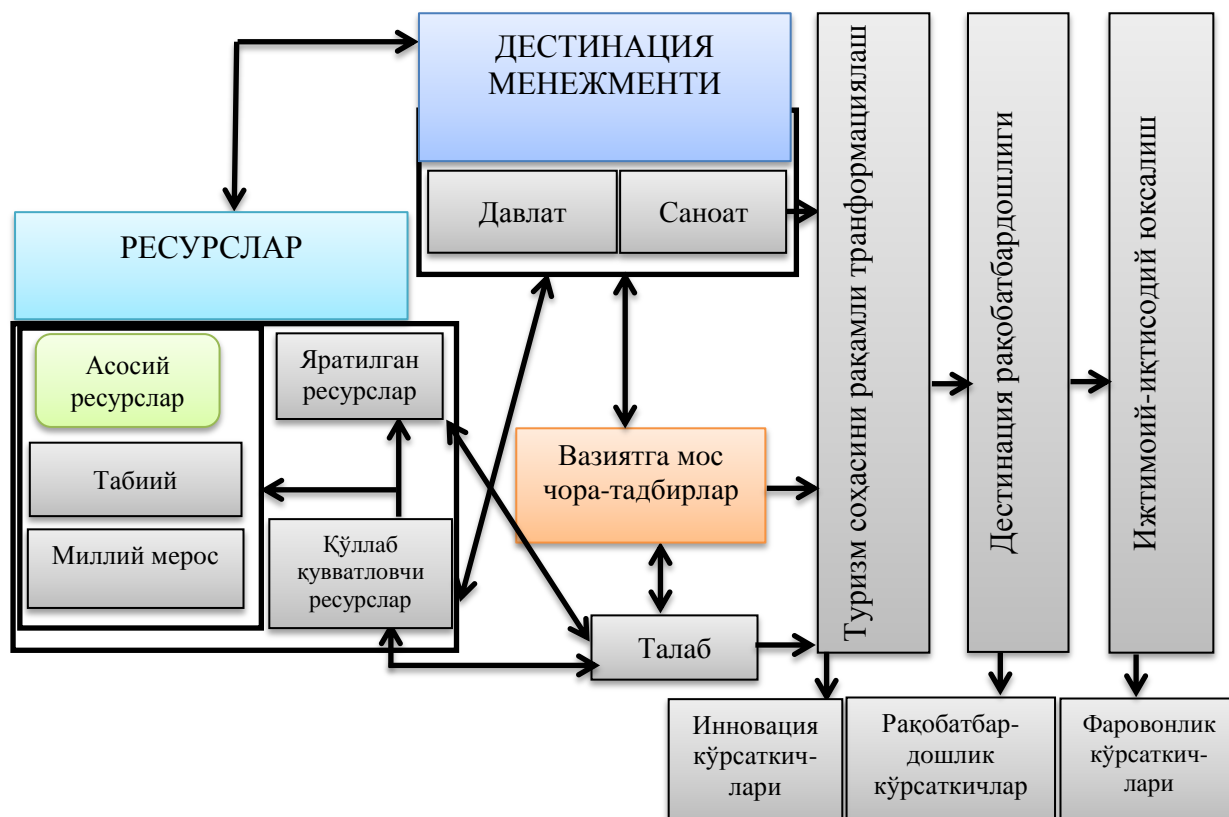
ДЕСТИНАЦИЯ МЕНЕЖМЕНТИ

Давлат

Саноат

РЕСУРСЛАР

Асосий ресурслар

Яратилган ресурслар

Табиий

Миллий мерос

Қўллаб қувватловчи ресурслар

Вазиятга мос чора-тадбирлар

Талаб

Туризм соҳасини рақамли транформациялаш

Дестинация рақобатбардошлиги

Ижтимоий-иқтисодий юксалиш

Инновация кўрсаткичлари

Рақобатбардошлик кўрсаткичлар

Фаровонлик кўрсаткичлари